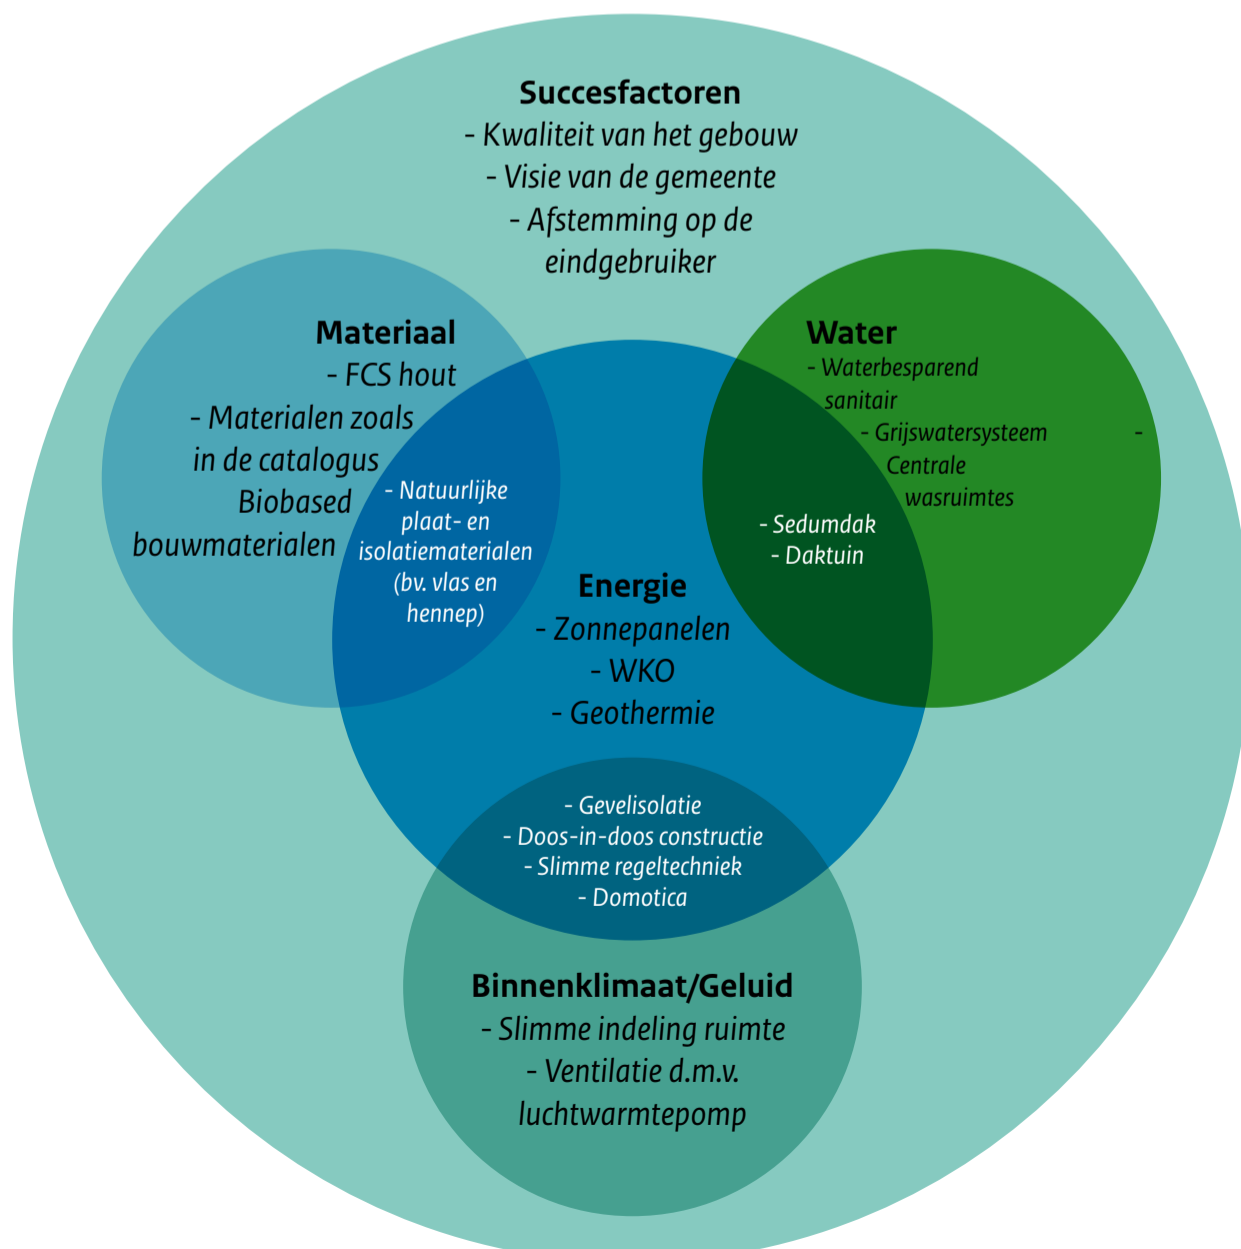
Succesfactoren
- Kwaliteit van het gebouw
- Visie van de gemeente
- Afstemming op de eindgebruiker

Materiaal
- FCS hout
- Materialen zoals in de catalogus Biobased bouwmaterialen

Water
- Waterbesparend sanitair
- Grijswatersysteem -
Centrale wasruimtes

- Natuurlijke plaat- en isolatiematerialen (bv. vlas en hennep)

- Sedumdak
- Daktuin

Energie
- Zonnepanelen
- WKO
- Geothermie

- Gevelisolatie
- Doos-in-doos constructie
- Slimme regeltechniek
- Domotica

Binnenklimaat/Geluid
- Slimme indeling ruimte
- Ventilatie d.m.v. luchtwarmtepomp